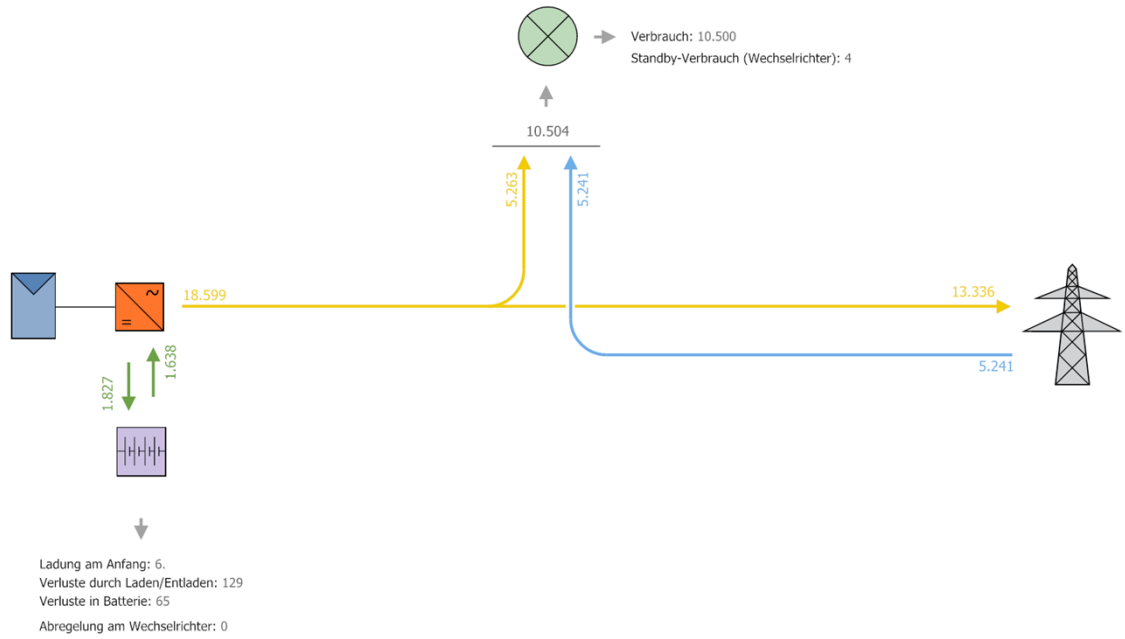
Verbrauch: 10.500
Standby-Verbrauch (Wechselrichter): 4

10.504

5.263

5.241

18.599

13.336

5.241

1.827

1.638

Ladung am Anfang: 6.
Verluste durch Laden/Entladen: 129
Verluste in Batterie: 65

Abregelung am Wechselrichter: 0